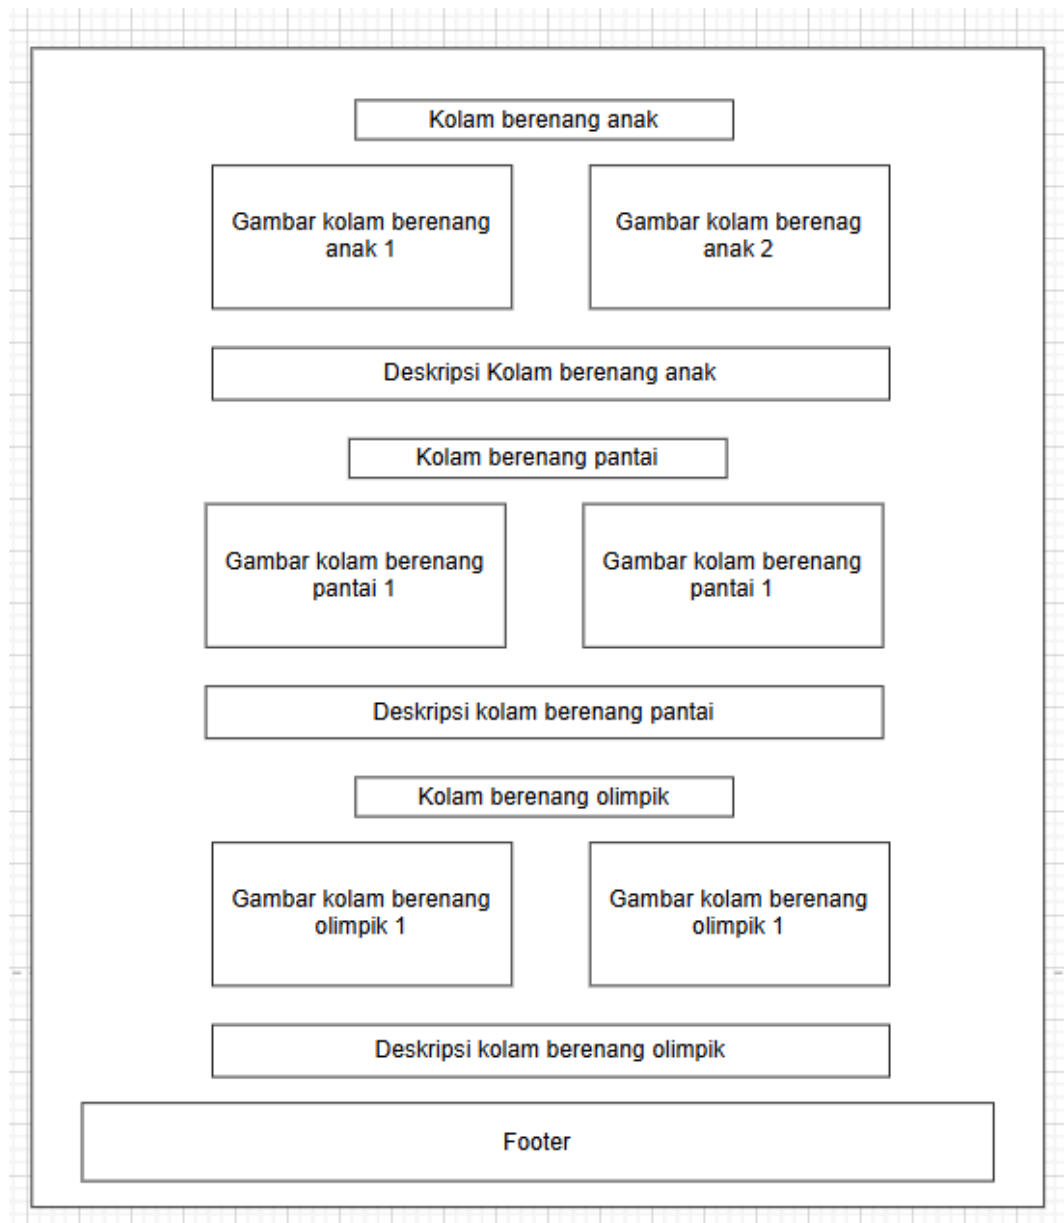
Kolam berenang anak

Gambar kolam berenang anak 1

Gambar kolam berenag anak 2

Deskripsi Kolam berenang anak

Kolam berenang pantai

Gambar kolam berenang pantai 1

Gambar kolam berenang pantai 1

Deskripsi kolam berenang pantai

Kolam berenang olimpik

Gambar kolam berenang olimpik 1

Gambar kolam berenang olimpik 1

Deskripsi kolam berenang olimpik

Footer